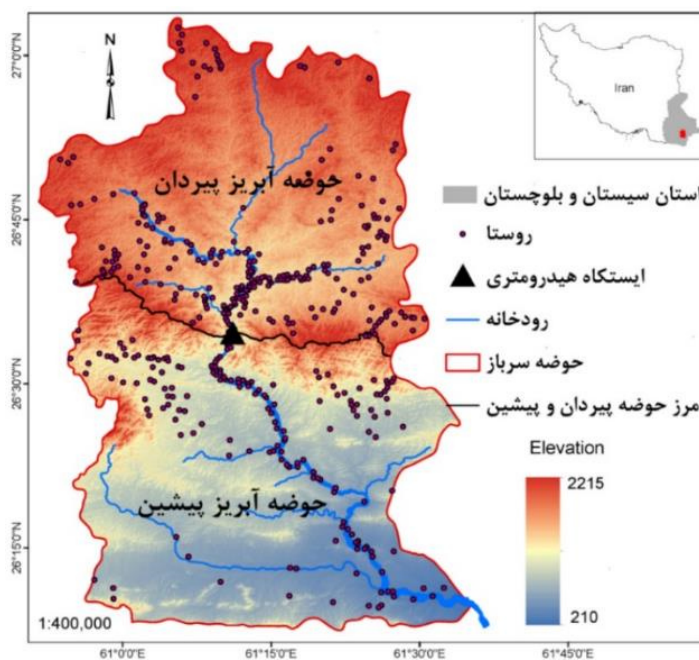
N

27°0'0"N

26°45'0"N

26°30'0"N

26°15'0"N

Iran

حوضه آبریز پیردان

استان سیستان و بلوچستان

روستا

ایستگاه هیدرومتری

رودخانه

حوضه سرباز

مرز حوضه پیردان و پیشین

Elevation

2215

210

حوضه آبریز پیشین

1:400,000

61°0'0"E

61°15'0"E

61°30'0"E

61°45'0"E